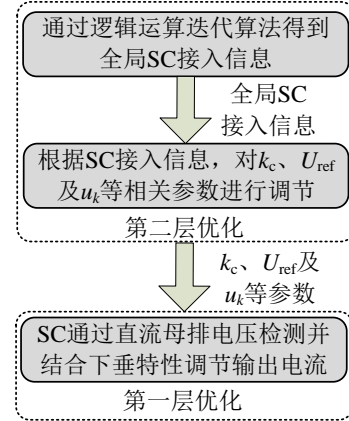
通过逻辑运算迭代算法得到全局SC接入信息

全局SC接入信息

根据SC接入信息，对$k_c$、$U_{ref}$及$u_k$等相关参数进行调节

第二层优化

$k_c$、$U_{ref}$及$u_k$等参数

SC通过直流母排电压检测并结合下垂特性调节输出电流

第一层优化